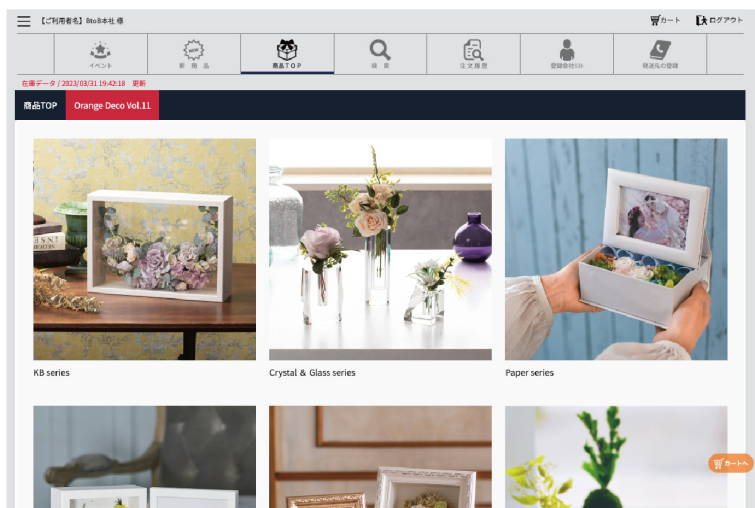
【ご利用者名】BtoB本社 様

カート
ログアウト

イベント
新商品
商品TOP
検索
注文履歴
登録会社リスト
発送先の登録

在庫データ / 2023/03/31 19:42:18 更新

商品TOP
Orange Deco Vol.11

KB series
Crystal & Glass series
Paper series

カートへ